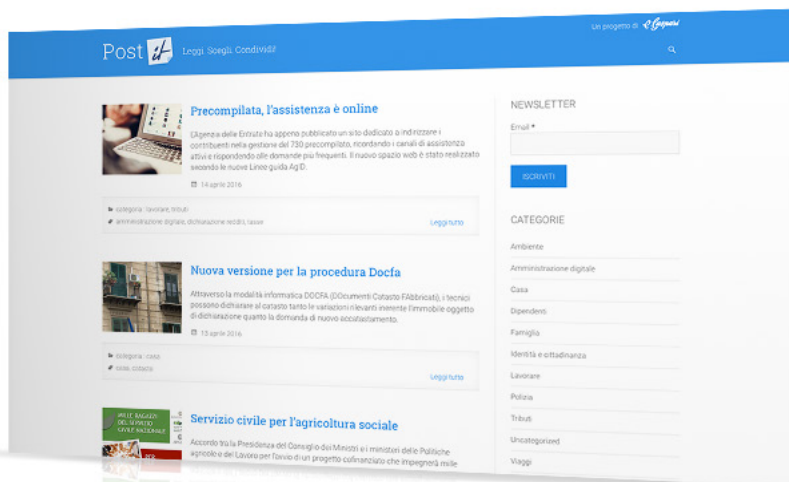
Un progetto di Il Gazzettino

Post it

Leggi Scegli Condividi!

Precompilata, l'assistenza è online

L'Agenzia delle Entrate ha appena pubblicato un sito dedicato a indirizzare i contribuenti nella gestione del 730 precompilato, ricordando i canali di assistenza attivi e rispondendo alle domande più frequenti. Il nuovo spazio web è stato realizzato secondo le nuove Linee guida AgID.

14 aprile 2016

categoria: lavorare, tributi
amministrazione digitale, dichiarazione redditi, tasse

Leggi tutto

Nuova versione per la procedura Docfa

Attraverso la modalità informatica DOCFA (DOcumenti Catasto FAbbricati), i tecnici possono dichiarare al catasto tutte le variazioni rilevanti inerenti l'immobile oggetto di dichiarazione quanto la domanda di nuovo accatastamento.

13 aprile 2016

categoria: casa
casa, catasto

Leggi tutto

Servizio civile per l'agricoltura sociale

Accordo tra la Presidenza del Consiglio dei Ministri e i ministeri delle Politiche agricole e del Lavoro per l'avvio di un progetto cofinanziato che impegnerà mille

NEWSLETTER

Email *

ISCRIVITI

CATEGORIE

Ambiente
Amministrazione digitale
Casa
Dipendenti
Famiglia
Identità e cittadinanza
Lavorare
Polizia
Tributi
Uncategorized
Viaggi